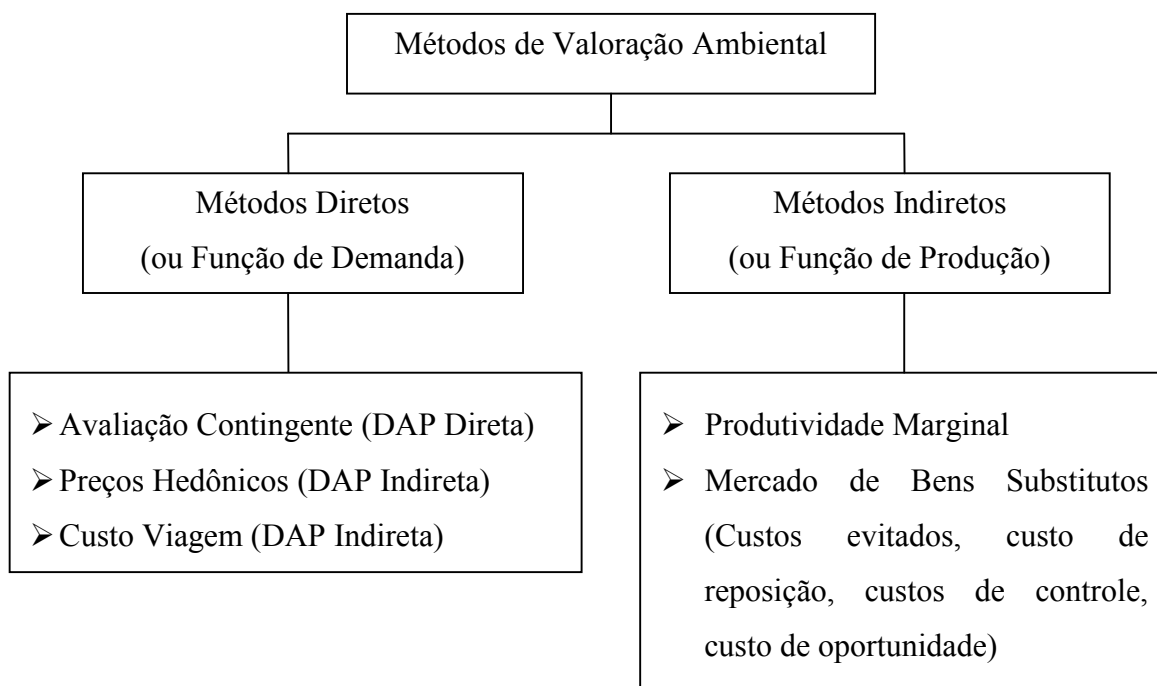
Métodos de Valoração Ambiental

Métodos Diretos
(ou Função de Demanda)

Métodos Indiretos
(ou Função de Produção)

➢ Avaliação Contingente (DAP Direta)
➢ Preços Hedônicos (DAP Indireta)
➢ Custo Viagem (DAP Indireta)

➢ Produtividade Marginal
➢ Mercado de Bens Substitutos (Custos evitados, custo de reposição, custos de controle, custo de oportunidade)